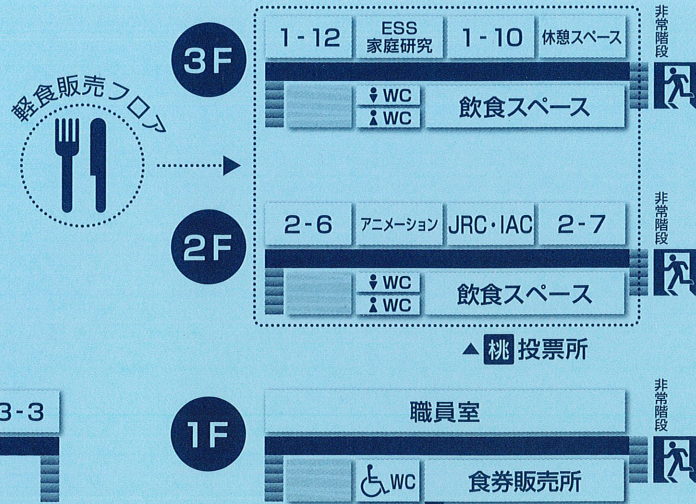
軽食販売フロア

3F

1-12

ESS
家庭研究

1-10

休憩スペース

非常階段

WC
WC

飲食スペース

2F

2-6

アニメーション

JRC・IAC

2-7

非常階段

WC
WC

飲食スペース

▲桃投票所

3-3

1F

職員室

非常階段

WC

食券販売所